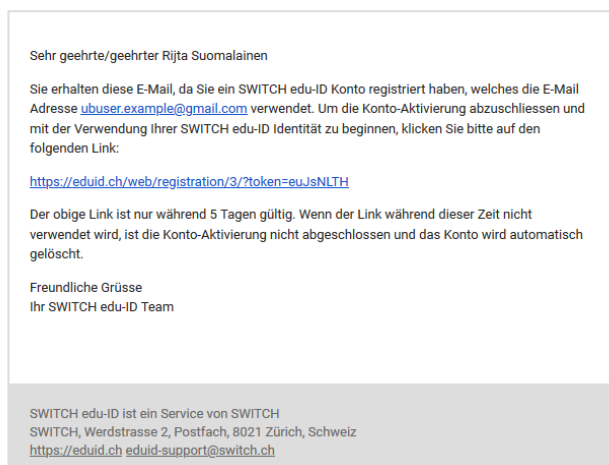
Sehr geehrte/geehrter Rijta Suomalainen

Sie erhalten diese E-Mail, da Sie ein SWITCH edu-ID Konto registriert haben, welches die E-Mail Adresse ubuser.example@gmail.com verwendet. Um die Konto-Aktivierung abzuschliessen und mit der Verwendung Ihrer SWITCH edu-ID Identität zu beginnen, klicken Sie bitte auf den folgenden Link:

https://eduid.ch/web/registration/3/?token=euJsNLTH

Der obige Link ist nur während 5 Tagen gültig. Wenn der Link während dieser Zeit nicht verwendet wird, ist die Konto-Aktivierung nicht abgeschlossen und das Konto wird automatisch gelöscht.

Freundliche Grüsse
Ihr SWITCH edu-ID Team

SWITCH edu-ID ist ein Service von SWITCH
SWITCH, Werdstrasse 2, Postfach, 8021 Zürich, Schweiz
https://eduid.ch eduid-support@switch.ch